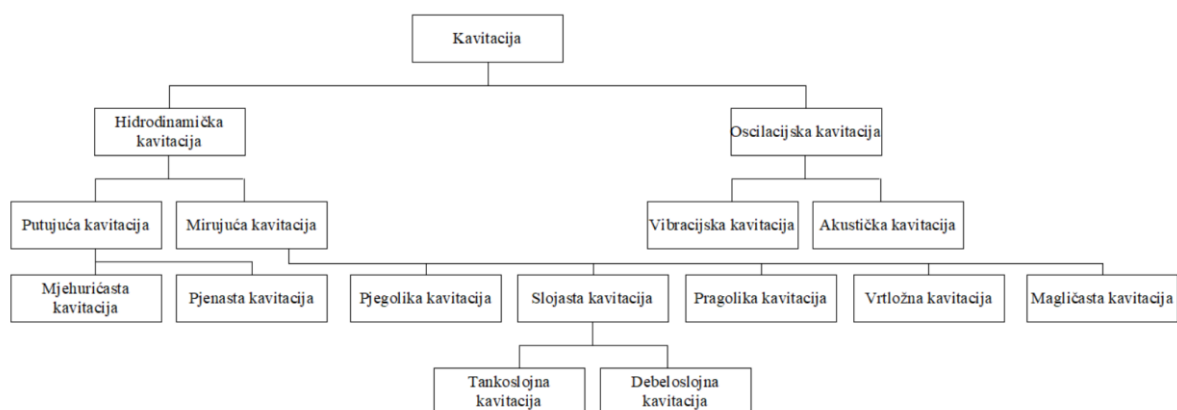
Kavitacija

Hidrodinamička kavitacija

Oscilacijska kavitacija

Putujuća kavitacija

Mirujuća kavitacija

Vibracijska kavitacija

Akustička kavitacija

Mjehurićasta kavitacija

Pjenasta kavitacija

Pjegolika kavitacija

Slojasta kavitacija

Pragolika kavitacija

Vrtložna kavitacija

Magličasta kavitacija

Tankoslojna kavitacija

Debeloslojna kavitacija